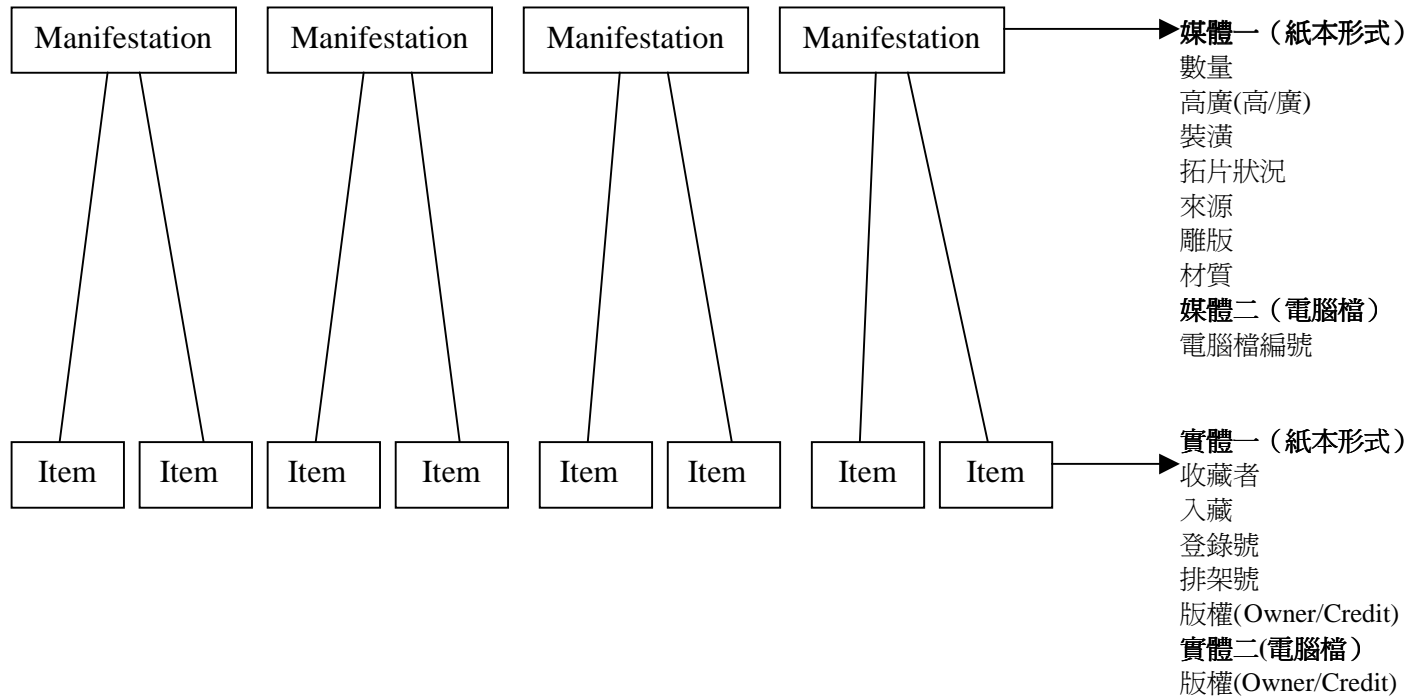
Manifestation

Manifestation

Manifestation

Manifestation

媒體一（紙本形式）
數量
高廣(高/廣)
裝潢
拓片狀況
來源
雕版
材質
媒體二（電腦檔）
電腦檔編號

Item

Item

Item

Item

Item

Item

Item

Item

實體一（紙本形式）
收藏者
入藏
登錄號
排架號
版權(Owner/Credit)
實體二(電腦檔）
版權(Owner/Credit)